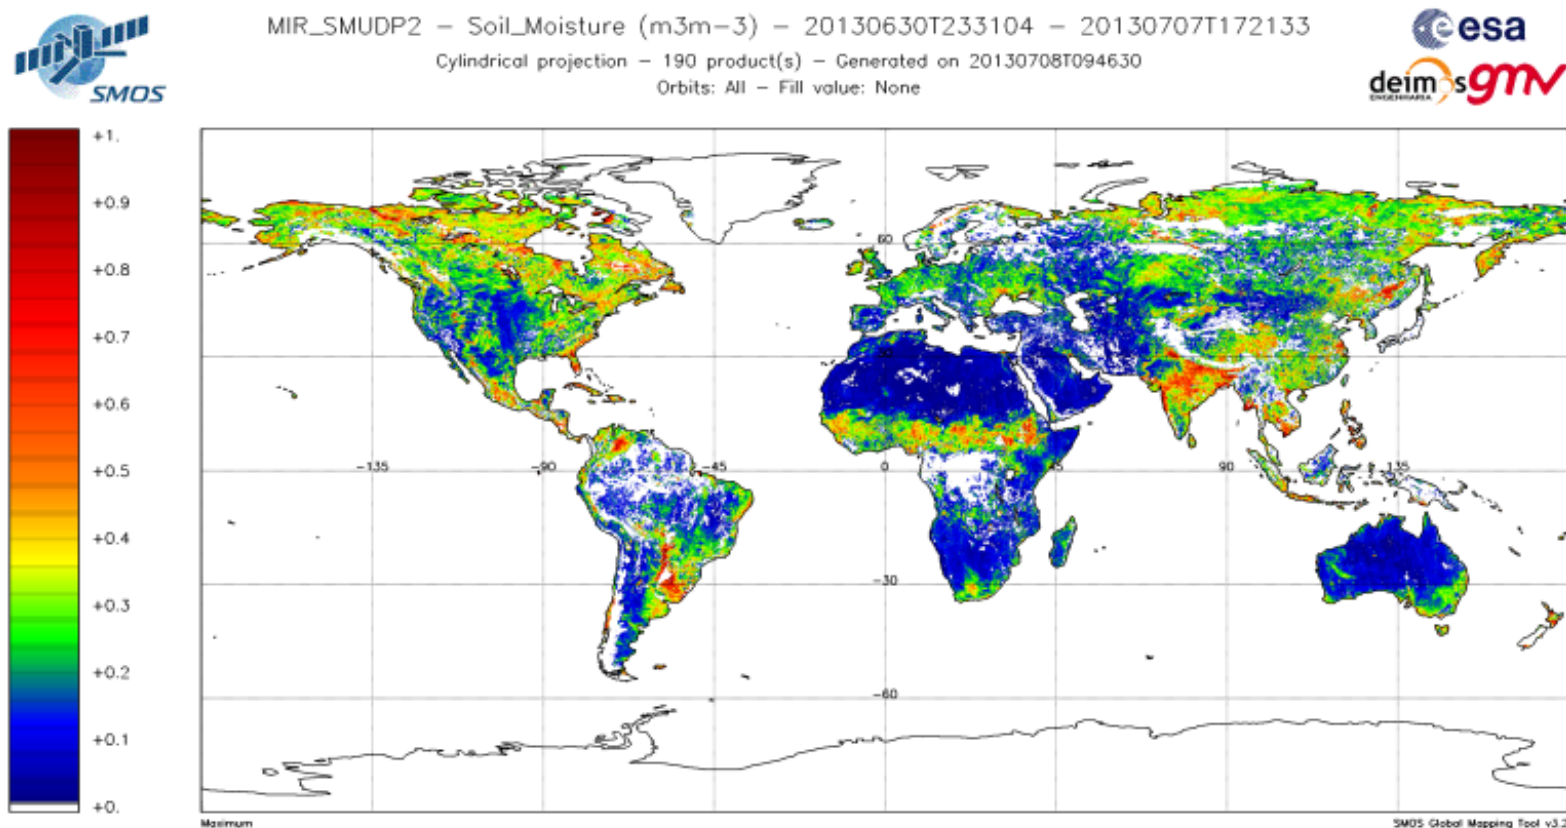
SMOS

MIR_SMUDP2 – Soil_Moisture (m3m-3) – 20130630T233104 – 20130707T172133
Cylindrical projection – 190 product(s) – Generated on 20130708T094630
Orbits: All – Fill value: None

esa
deimos ENGENHARIA gmv

+1.
+0.9
+0.8
+0.7
+0.6
+0.5
+0.4
+0.3
+0.2
+0.1
+0.

60
30
-135
-90
-45
0
45
90
135
-30
-60

Maximum

SMOS Global Mapping Tool v3.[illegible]